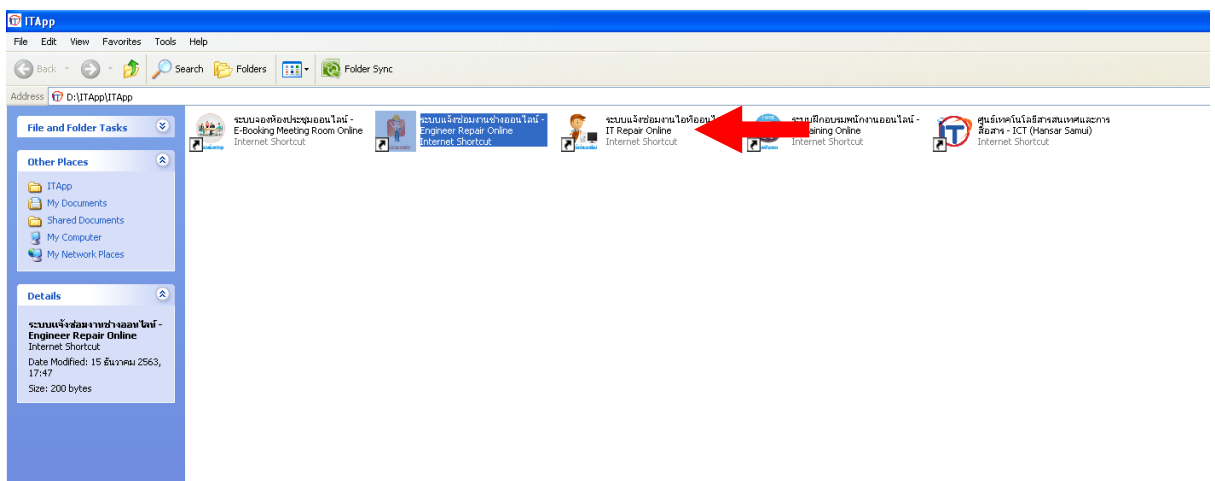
ITApp

File Edit View Favorites Tools Help

Back Search Folders Folder Sync

Address D:\ITApp\ITApp

File and Folder Tasks

Other Places

ITApp
My Documents
Shared Documents
My Computer
My Network Places

Details

ระบบแจ้งซ่อมงานช่างออนไลน์ - Engineer Repair Online
Internet Shortcut
Date Modified: 15 ธันวาคม 2563, 17:47
Size: 200 bytes

ระบบจองห้องประชุมออนไลน์ - E-Booking Meeting Room Online
Internet Shortcut

ระบบแจ้งซ่อมงานช่างออนไลน์ - Engineer Repair Online
Internet Shortcut

ระบบแจ้งซ่อมงานไอทีออนไ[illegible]
IT Repair Online
Internet Shortcut

ระบบฝึกอบรมพนักงานออนไลน์ - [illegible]aining Online
Internet Shortcut

ศูนย์เทคโนโลยีสารสนเทศและการสื่อสาร - ICT (Hansar Samui)
Internet Shortcut